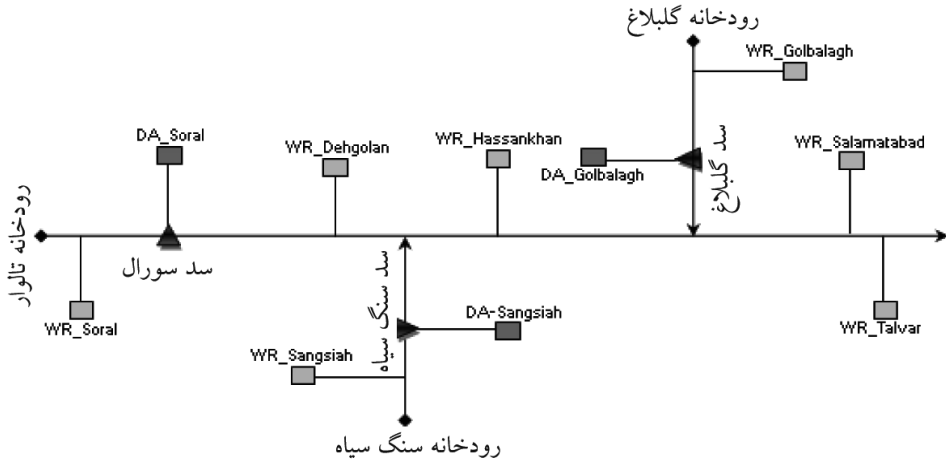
رودخانه گلبلاغ

WR_Golbalagh

DA_Soral

WR_Dehgolan

WR_Hassankhan

سد گلبلاغ

WR_Salamatabad

DA_Golbalagh

رودخانه تالوار

سد سورال

سد سنگ سیاه

DA-Sangsiah

WR_Soral

WR_Talvar

WR_Sangsiah

رودخانه سنگ سیاه